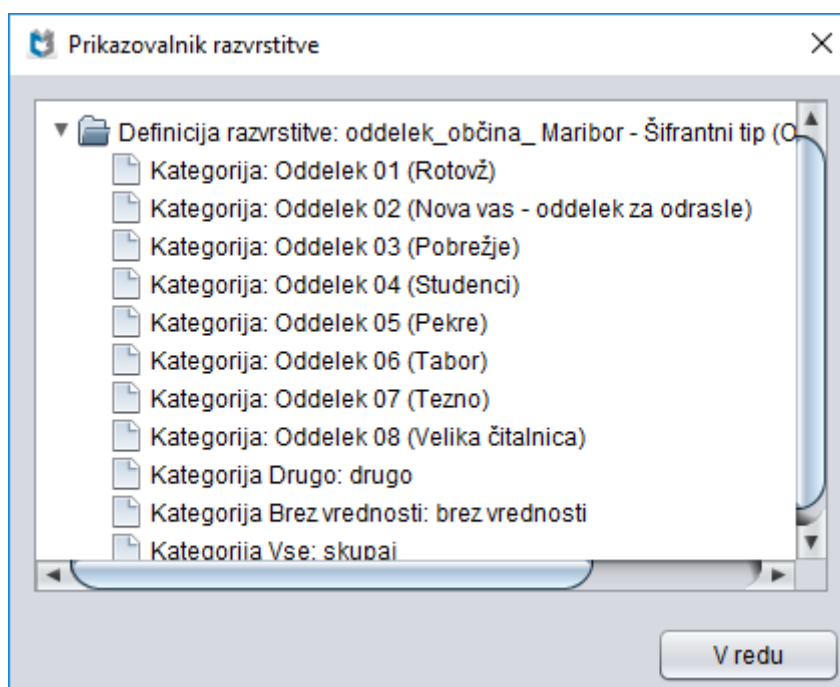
Prikazovalnik razvrstitve

Definicija razvrstitve: oddelek_občina_ Maribor - Šifrantni tip (O

Kategorija: Oddelek 01 (Rotovž)

Kategorija: Oddelek 02 (Nova vas - oddelek za odrasle)

Kategorija: Oddelek 03 (Pobrežje)

Kategorija: Oddelek 04 (Studenci)

Kategorija: Oddelek 05 (Pekre)

Kategorija: Oddelek 06 (Tabor)

Kategorija: Oddelek 07 (Tezno)

Kategorija: Oddelek 08 (Velika čitalnica)

Kategorija Drugo: drugo

Kategorija Brez vrednosti: brez vrednosti

Kategorija Vse: skupaj

V redu